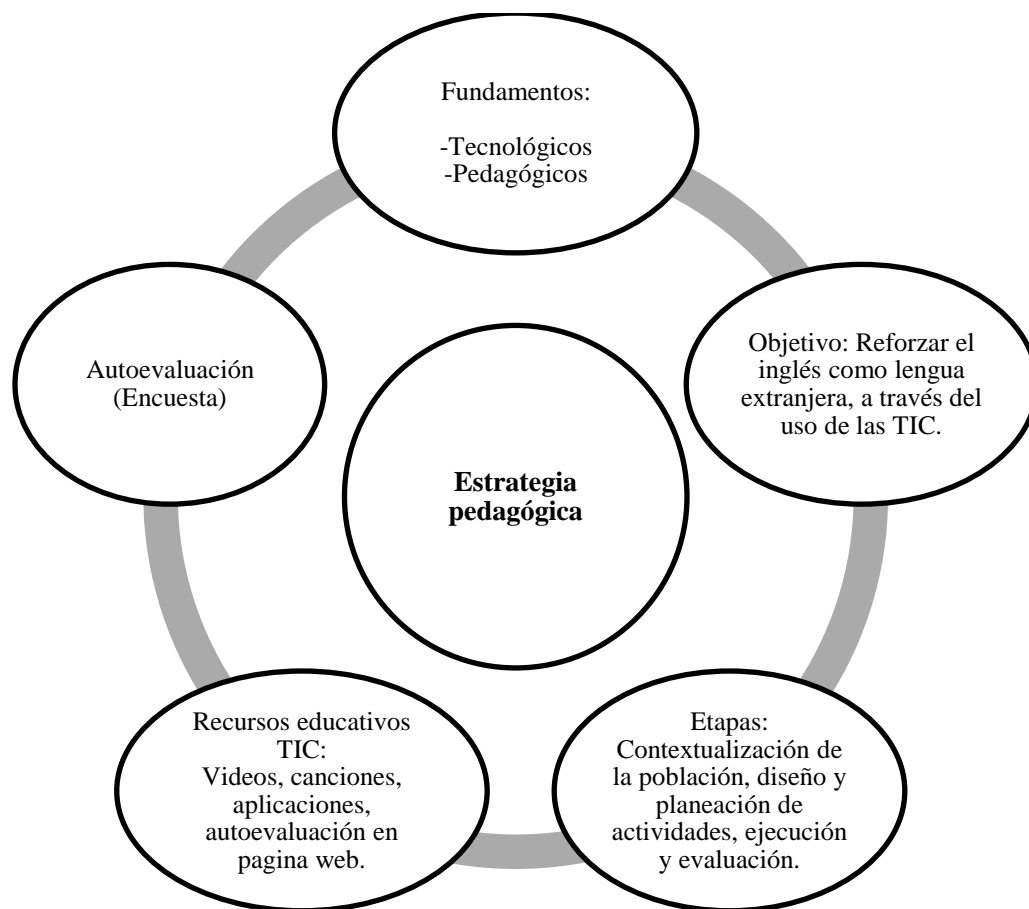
Fundamentos:

-Tecnológicos
-Pedagógicos

Objetivo: Reforzar el inglés como lengua extranjera, a través del uso de las TIC.

Etapas: Contextualización de la población, diseño y planeación de actividades, ejecución y evaluación.

Recursos educativos TIC: Videos, canciones, aplicaciones, autoevaluación en pagina web.

Autoevaluación (Encuesta)

**Estrategia pedagógica**